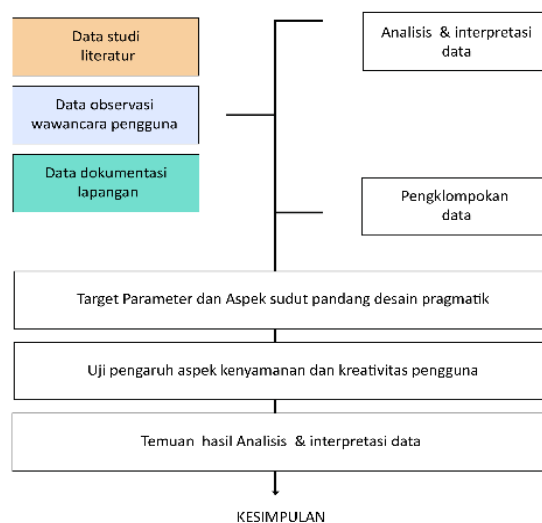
Data studi literatur

Data observasi wawancara pengguna

Data dokumentasi lapangan

Analisis & interpretasi data

Pengklompokan data

Target Parameter dan Aspek sudut pandang desain pragmatik

Uji pengaruh aspek kenyamanan dan kreativitas pengguna

Temuan hasil Analisis & interpretasi data

KESIMPULAN